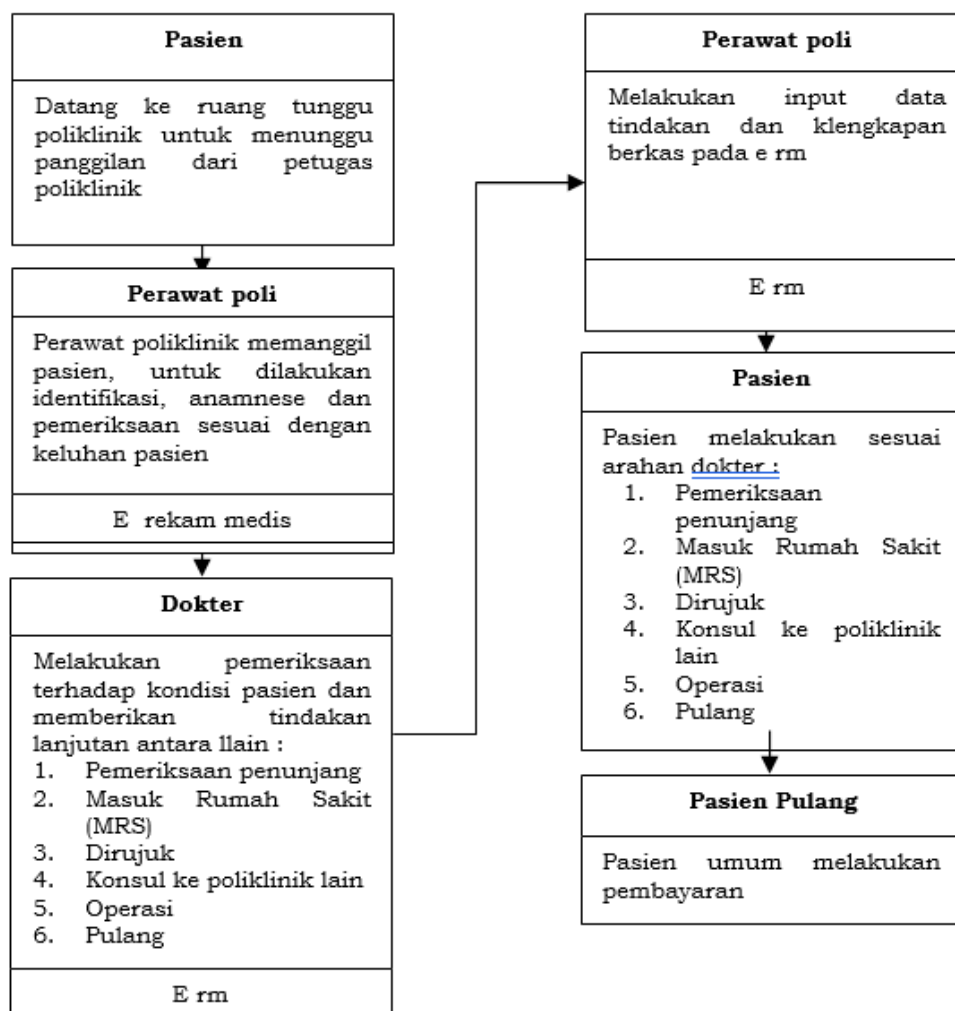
Pasien

Datang ke ruang tunggu poliklinik untuk menunggu panggilan dari petugas poliklinik

Perawat poli

Perawat poliklinik memanggil pasien, untuk dilakukan identifikasi, anamnese dan pemeriksaan sesuai dengan keluhan pasien

E rekam medis

Dokter

Melakukan pemeriksaan terhadap kondisi pasien dan memberikan tindakan lanjutan antara llain :
1. Pemeriksaan penunjang
2. Masuk Rumah Sakit (MRS)
3. Dirujuk
4. Konsul ke poliklinik lain
5. Operasi
6. Pulang

E rm

Perawat poli

Melakukan input data tindakan dan klengkapan berkas pada e rm

E rm

Pasien

Pasien melakukan sesuai arahan dokter :
1. Pemeriksaan penunjang
2. Masuk Rumah Sakit (MRS)
3. Dirujuk
4. Konsul ke poliklinik lain
5. Operasi
6. Pulang

Pasien Pulang

Pasien umum melakukan pembayaran